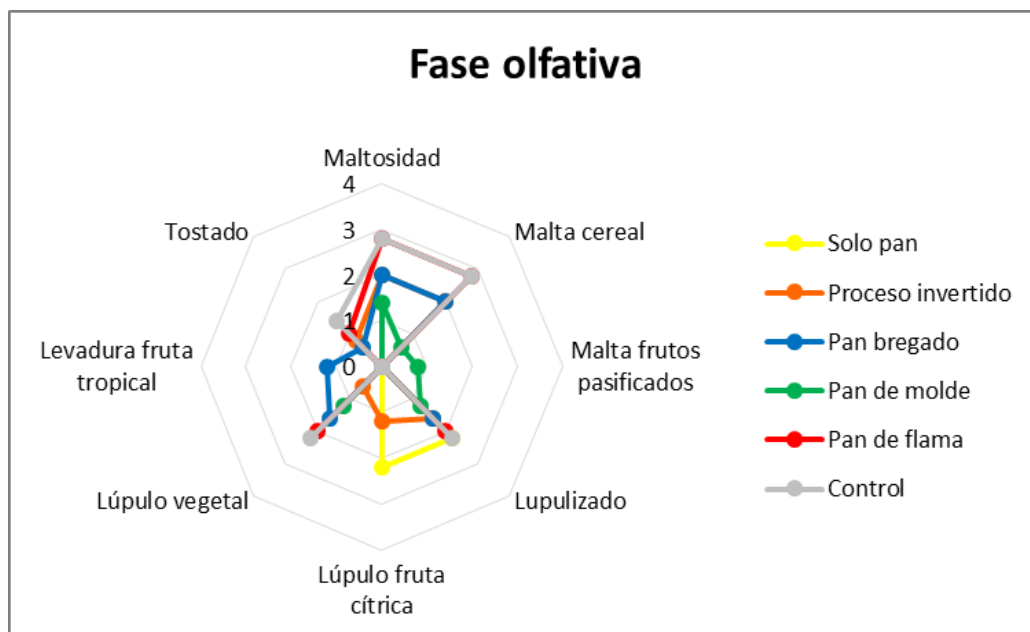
Fase olfativa

Maltosidad
4
3
2
1
0

Malta cereal

Malta frutos pasificados

Lupulizado

Lúpulo fruta cítrica

Lúpulo vegetal

Levadura fruta tropical

Tostado

Solo pan
Proceso invertido
Pan bregado
Pan de molde
Pan de flama
Control